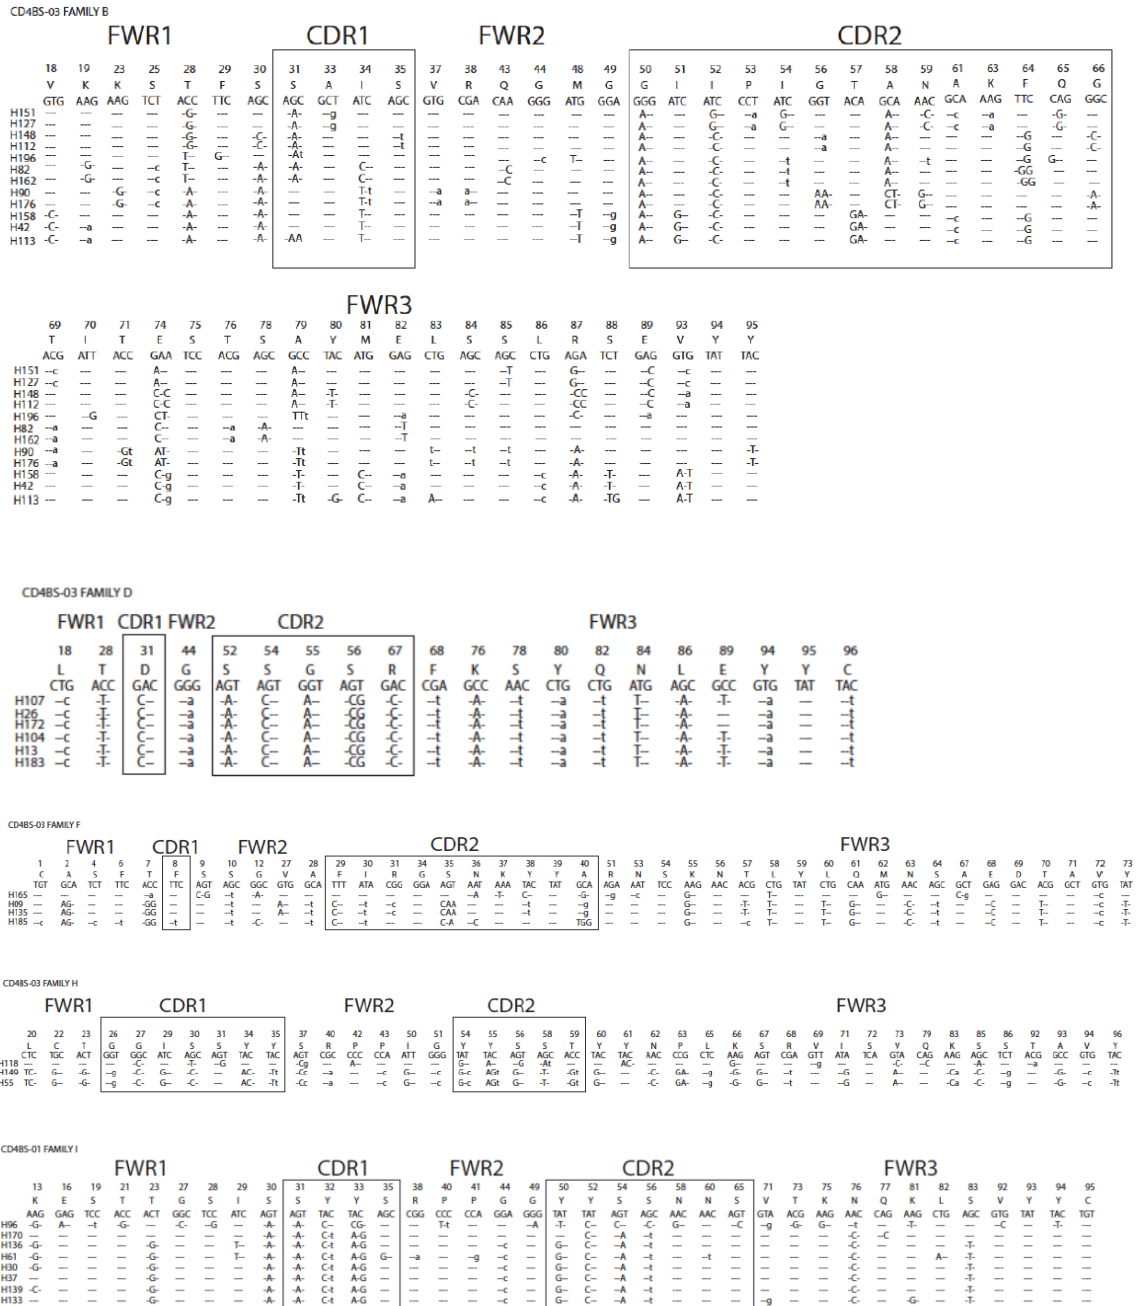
CD4BS-03 FAMILY B

FWR1 CDR1 FWR2 CDR2

| | 18 | 19 | 23 | 25 | 28 | 29 | 30 | 31 | 33 | 34 | 35 | 37 | 38 | 43 | 44 | 48 | 49 | 50 | 51 | 52 | 53 | 54 | 56 | 57 | 58 | 59 | 61 | 63 | 64 | 65 | 66 |
|---|---|---|---|---|---|---|---|---|---|---|---|---|---|---|---|---|---|---|---|---|---|---|---|---|---|---|---|---|---|---|---|
| | V | K | K | S | T | F | S | S | A | I | S | V | R | Q | G | M | G | G | I | I | P | I | G | T | A | N | A | K | F | Q | G |
| | GTG | AAG | AAG | TCT | ACC | TTC | AGC | AGC | GCT | ATC | AGC | GTG | CGA | CAA | GGG | ATG | GGA | GGG | ATC | ATC | CCT | ATC | GGT | ACA | GCA | AAC | GCA | AAG | TTC | CAG | GGC |

FWR3

| | 69 | 70 | 71 | 74 | 75 | 76 | 78 | 79 | 80 | 81 | 82 | 83 | 84 | 85 | 86 | 87 | 88 | 89 | 93 | 94 | 95 |
|---|---|---|---|---|---|---|---|---|---|---|---|---|---|---|---|---|---|---|---|---|---|
| | T | I | T | E | S | T | S | A | Y | M | E | L | S | S | L | R | S | E | V | Y | Y |
| | ACG | ATT | ACC | GAA | TCC | ACG | AGC | GCC | TAC | ATG | GAG | CTG | AGC | AGC | CTG | AGA | TCT | GAG | GTG | TAT | TAC |

H151 H127 H148 H112 H196 H82 H162 H90 H176 H158 H42 H113

CD4BS-03 FAMILY D

FWR1 CDR1 FWR2 CDR2 FWR3

| | 18 | 28 | 31 | 44 | 52 | 54 | 55 | 56 | 67 | 68 | 76 | 78 | 80 | 82 | 84 | 86 | 89 | 94 | 95 | 96 |
|---|---|---|---|---|---|---|---|---|---|---|---|---|---|---|---|---|---|---|---|---|
| | L | T | D | G | S | S | G | S | R | F | K | S | Y | Q | N | L | E | Y | Y | C |
| | CTG | ACC | GAC | GGG | AGT | AGT | GGT | AGT | GAC | CGA | GCC | AAC | CTG | CTG | ATG | AGC | GCC | GTG | TAT | TAC |

H107 H26 H172 H104 H13 H183

CD4BS-03 FAMILY F

FWR1 CDR1 FWR2 CDR2 FWR3

H165 H09 H135 H185

CD4BS-03 FAMILY H

FWR1 CDR1 FWR2 CDR2 FWR3

H118 H149 H55

CD4BS-01 FAMILY I

FWR1 CDR1 FWR2 CDR2 FWR3

H96 H170 H136 H61 H30 H37 H139 H133